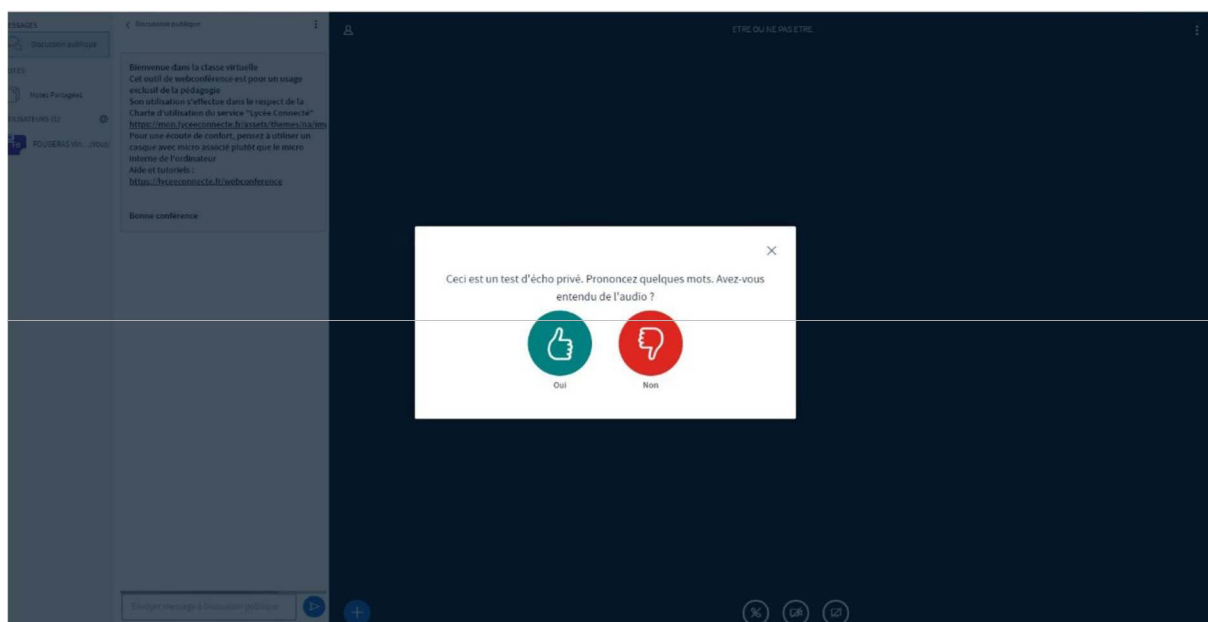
SSAGES
Discussion publique
OTES
Notes Partagées
ILISATEURS (1)
FO FOUGERAS Wi... (Vous)

Discussion publique

Bienvenue dans la classe virtuelle
Cet outil de webconférence est pour un usage exclusif de la pédagogie
Son utilisation s'effectue dans le respect de la Charte d'utilisation du service "Lycée Connecté"
https://mon.lyceeconnecte.fr/assets/themes/na/ver
Pour une écoute de confort, pensez à utiliser un casque avec micro associé plutôt que le micro interne de l'ordinateur
Aide et tutoriels :
https://lyceeconnecte.fr/webconference

Bonne conférence

Envoyer message à Discussion publique

ETRE OU NE PAS ETRE

×

Ceci est un test d'écho privé. Prononcez quelques mots. Avez-vous entendu de l'audio ?

Oui
Non